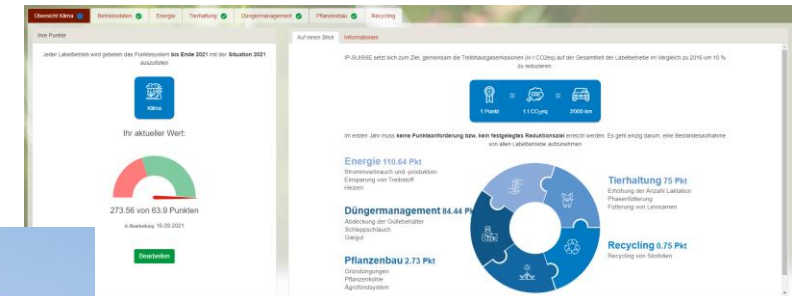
Übersicht Klima | Betriebsdaten | Energie | Tierhaltung | Düngermanagement | Pflanzenbau | Recycling

Ihre Punkte

Jeder Labelbetrieb wird gebeten das Punktesystem **bis Ende 2021** mit der **Situation 2021** auszufüllen

Klima

Ihr aktueller Wert:

273.56 von 63.9 Punkten

In Bearbeitung: 15.09.2021

Bearbeiten

Auf einen Blick | Informationen

IP-SUISSE setzt sich zum Ziel, gemeinsam die Treibhausgasemissionen (in t CO2eq) auf der Gesamtheit der Labelbetriebe im Vergleich zu 2016 um 10 % zu reduzieren.

1 Punkt = 1 t CO2eq = 2000 km

Im ersten Jahr muss **keine Punkteanforderung bzw. kein festgelegtes Reduktionsziel** erreicht werden. Es geht einzig darum, eine Bestandesaufnahme von allen Labelbetrieben aufzunehmen.

**Energie** 110.64 Pkt
Stromverbrauch und -produktion
Einsparung von Treibstoff
Heizen

**Düngermanagement** 84.44 Pkt
Abdeckung der Güllebehälter
Schleppschlauch
Gärgut

**Pflanzenbau** 2.73 Pkt
Gründüngungen
Pflanzenkohle
Agroforstsystem

**Tierhaltung** 75 Pkt
Erhöhung der Anzahl Laktation
Phasenfütterung
Fütterung von Leinsamen

**Recycling** 0.75 Pkt
Recycling von Silofolien